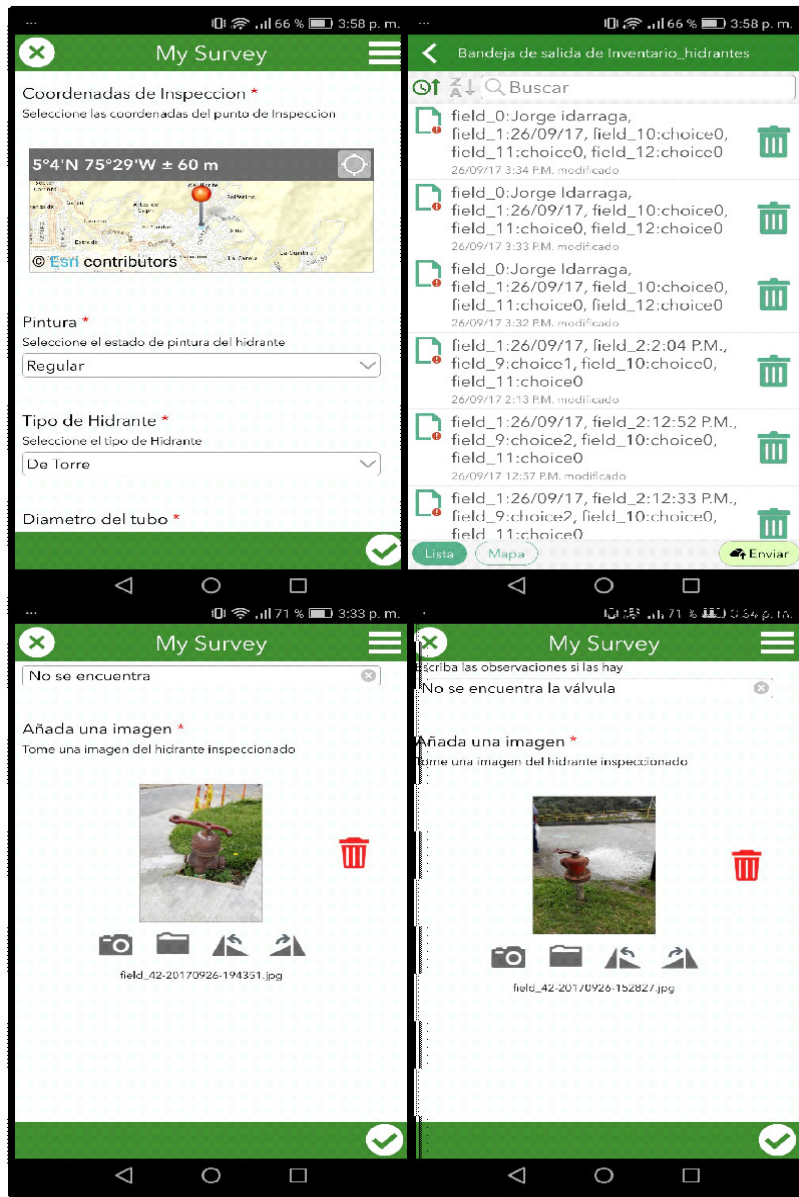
... 66 % 3:58 p. m.

My Survey

Coordenadas de Inspeccion *
Seleccione las coordenadas del punto de Inspeccion

5°4'N 75°29'W ± 60 m

© Esri contributors

Pintura *
Seleccione el estado de pintura del hidrante

Regular

Tipo de Hidrante *
Seleccione el tipo de Hidrante

De Torre

Diametro del tubo *

... 66 % 3:58 p. m.

Bandeja de salida de Inventario_hidrantes

Buscar

field_0:Jorge idarraga, field_1:26/09/17, field_10:choice0, field_11:choice0, field_12:choice0
26/09/17 3:34 P.M. modificado

field_0:Jorge Idarraga, field_1:26/09/17, field_10:choice0, field_11:choice0, field_12:choice0
26/09/17 3:33 P.M. modificado

field_0:Jorge Idarraga, field_1:26/09/17, field_10:choice0, field_11:choice0, field_12:choice0
26/09/17 3:32 P.M. modificado

field_1:26/09/17, field_2:2:04 P.M., field_9:choice1, field_10:choice0, field_11:choice0
26/09/17 2:13 P.M. modificado

field_1:26/09/17, field_2:12:52 P.M., field_9:choice2, field_10:choice0, field_11:choice0
26/09/17 12:57 P.M. modificado

field_1:26/09/17, field_2:12:33 P.M., field_9:choice2, field_10:choice0, field_11:choice0

Lista
Mapa
Enviar

... 71 % 3:33 p. m.

My Survey

No se encuentra

Añada una imagen *
Tome una imagen del hidrante inspeccionado

field_42-20170926-194351.jpg

71 % 3:34 p. m.

My Survey

Escriba las observaciones si las hay

No se encuentra la válvula

Añada una imagen *
Tome una imagen del hidrante inspeccionado

field_42-20170926-152827.jpg